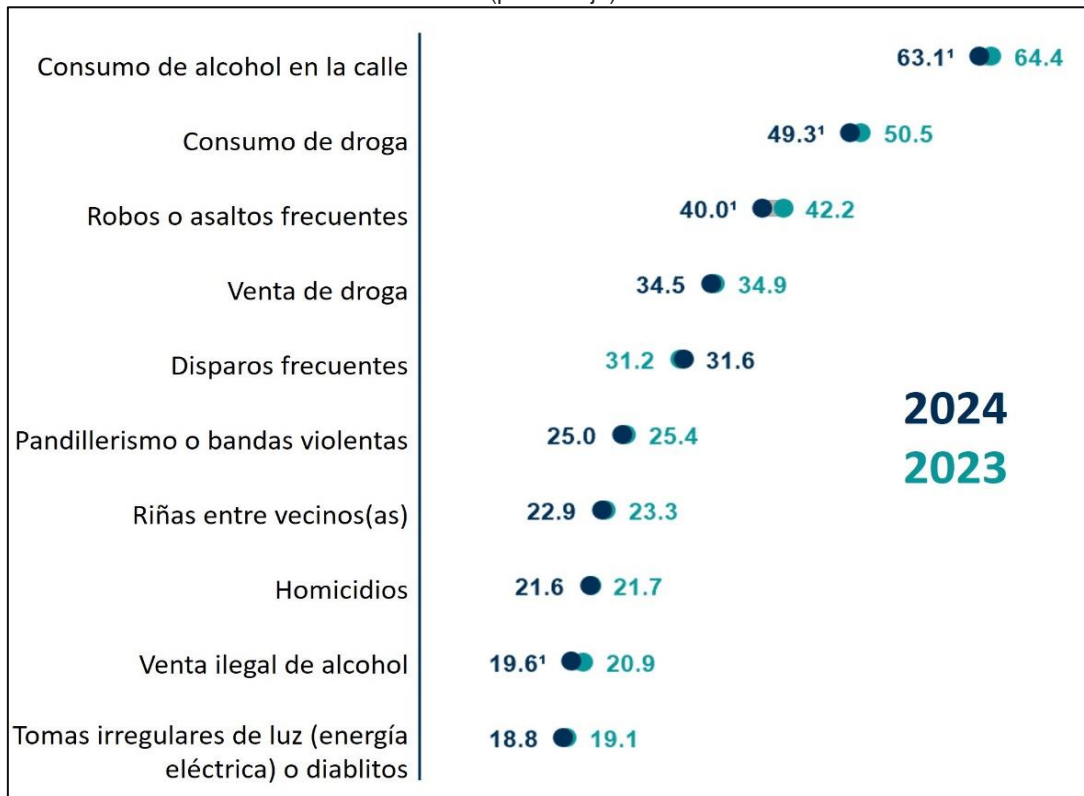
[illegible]

Consumo de alcohol en la calle 63.1¹ 64.4

Consumo de droga 49.3¹ 50.5

Robos o asaltos frecuentes 40.0¹ 42.2

Venta de droga 34.5 34.9

Disparos frecuentes 31.2 31.6

Pandillerismo o bandas violentas 25.0 25.4

Riñas entre vecinos(as) 22.9 23.3

Homicidios 21.6 21.7

Venta ilegal de alcohol 19.6¹ 20.9

Tomas irregulares de luz (energía eléctrica) o diablitos 18.8 19.1

2024
2023